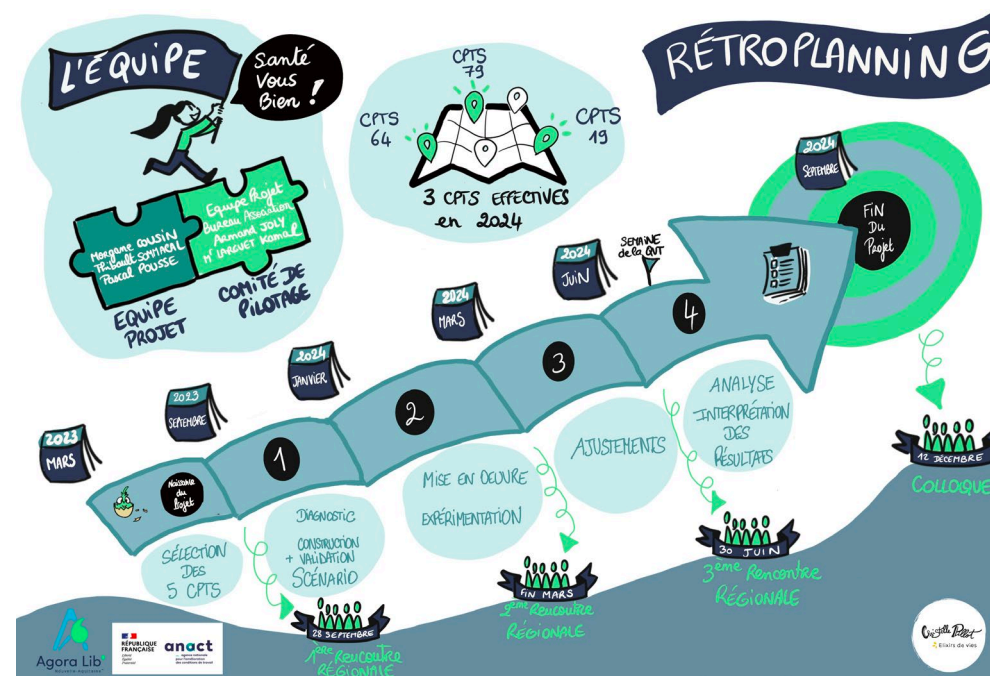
L'ÉQUIPE

Santé Vous Bien !

Morgane COUSIN
Thibault SOMIACAL
Pascal POUSSE

EQUIPE PROJET

Equipe Projet
Bureau Association
Armand JOLY
Mr LARGUET Kamal

COMITÉ DE PILOTAGE

CPTS 79
CPTS 64
CPTS 19

3 CPTS EFFECTIVES en 2024

RÉTROPLANNING

2023 MARS

Naissance du Projet

SÉLECTION DES 5 CPTS

2023 SEPTEMBRE

1

DIAGNOSTIC
CONSTRUCTION + VALIDATION SCÉNARIO

28 SEPTEMBRE
1ère Rencontre Régionale

2024 JANVIER

2

MISE EN OEUVRE
EXPÉRIMENTATION

2024 MARS

3

FIN MARS
2ème Rencontre Régionale

AJUSTEMENTS

2024 JUIN

SEMAINE de la QVT

4

ANALYSE
INTERPRÉTATION DES RÉSULTATS

30 JUIN
3ème Rencontre Régionale

2024 SEPTEMBRE

FIN Du Projet

12 DÉCEMBRE
COLLOQUE

Agora Lib'

RÉPUBLIQUE FRANÇAISE
Liberté Égalité Fraternité

anact
agence nationale pour l'amélioration des conditions de travail

Cristelle Pollet
Elixirs de vies